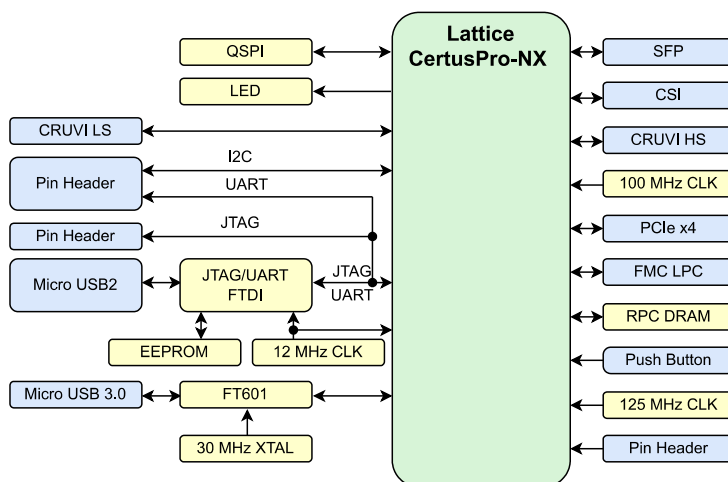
Lattice CertusPro-NX

QSPI

LED

CRUVI LS

Pin Header

I2C

UART

JTAG

Pin Header

Micro USB2

JTAG/UART FTDI

JTAG

UART

EEPROM

12 MHz CLK

Micro USB 3.0

FT601

30 MHz XTAL

SFP

CSI

CRUVI HS

100 MHz CLK

PCIe x4

FMC LPC

RPC DRAM

Push Button

125 MHz CLK

Pin Header